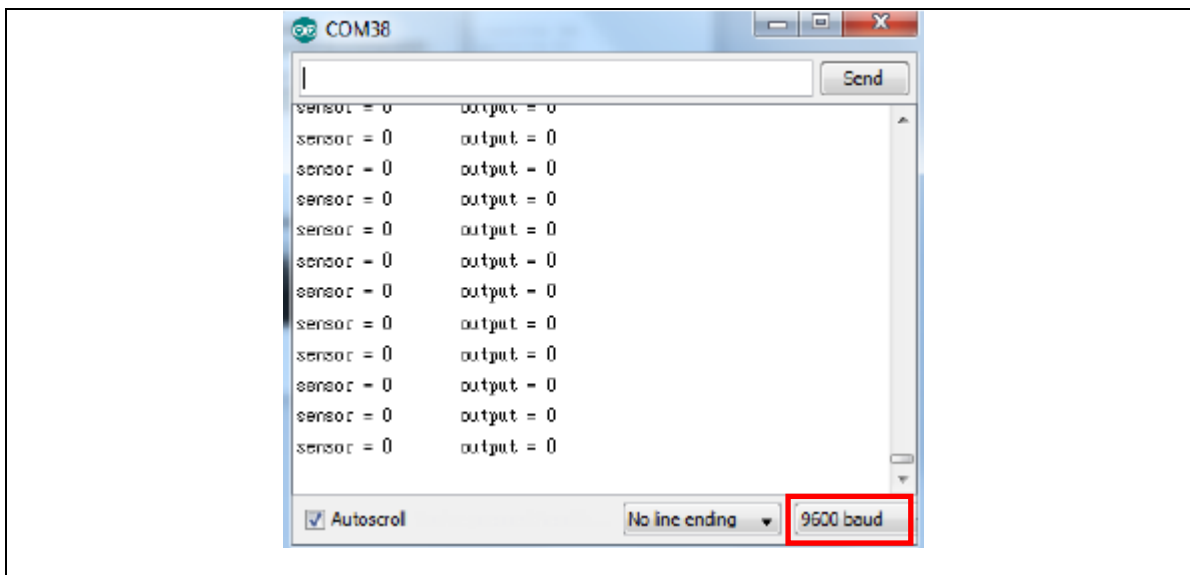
COM38

Send

sensor = 0 output = 0
sensor = 0 output = 0
sensor = 0 output = 0
sensor = 0 output = 0
sensor = 0 output = 0
sensor = 0 output = 0
sensor = 0 output = 0
sensor = 0 output = 0
sensor = 0 output = 0
sensor = 0 output = 0
sensor = 0 output = 0
sensor = 0 output = 0

Autoscroll
No line ending
9600 baud